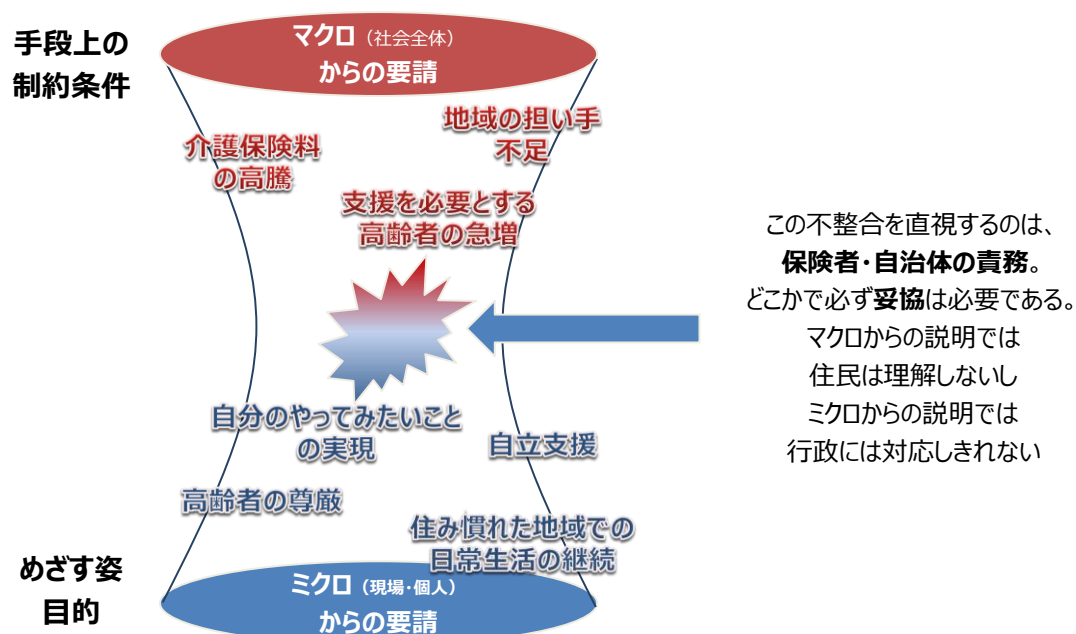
手段上の
制約条件

マクロ（社会全体）
からの要請

介護保険料
の高騰

地域の担い手
不足

支援を必要とする
高齢者の急増

この不整合を直視するのは、
保険者・自治体の責務。
どこかで必ず妥協は必要である。
マクロからの説明では
住民は理解しないし
ミクロからの説明では
行政には対応しきれない

自分のやってみたいこと
の実現

自立支援

高齢者の尊厳

住み慣れた地域での
日常生活の継続

めざす姿
目的

ミクロ（現場・個人）
からの要請